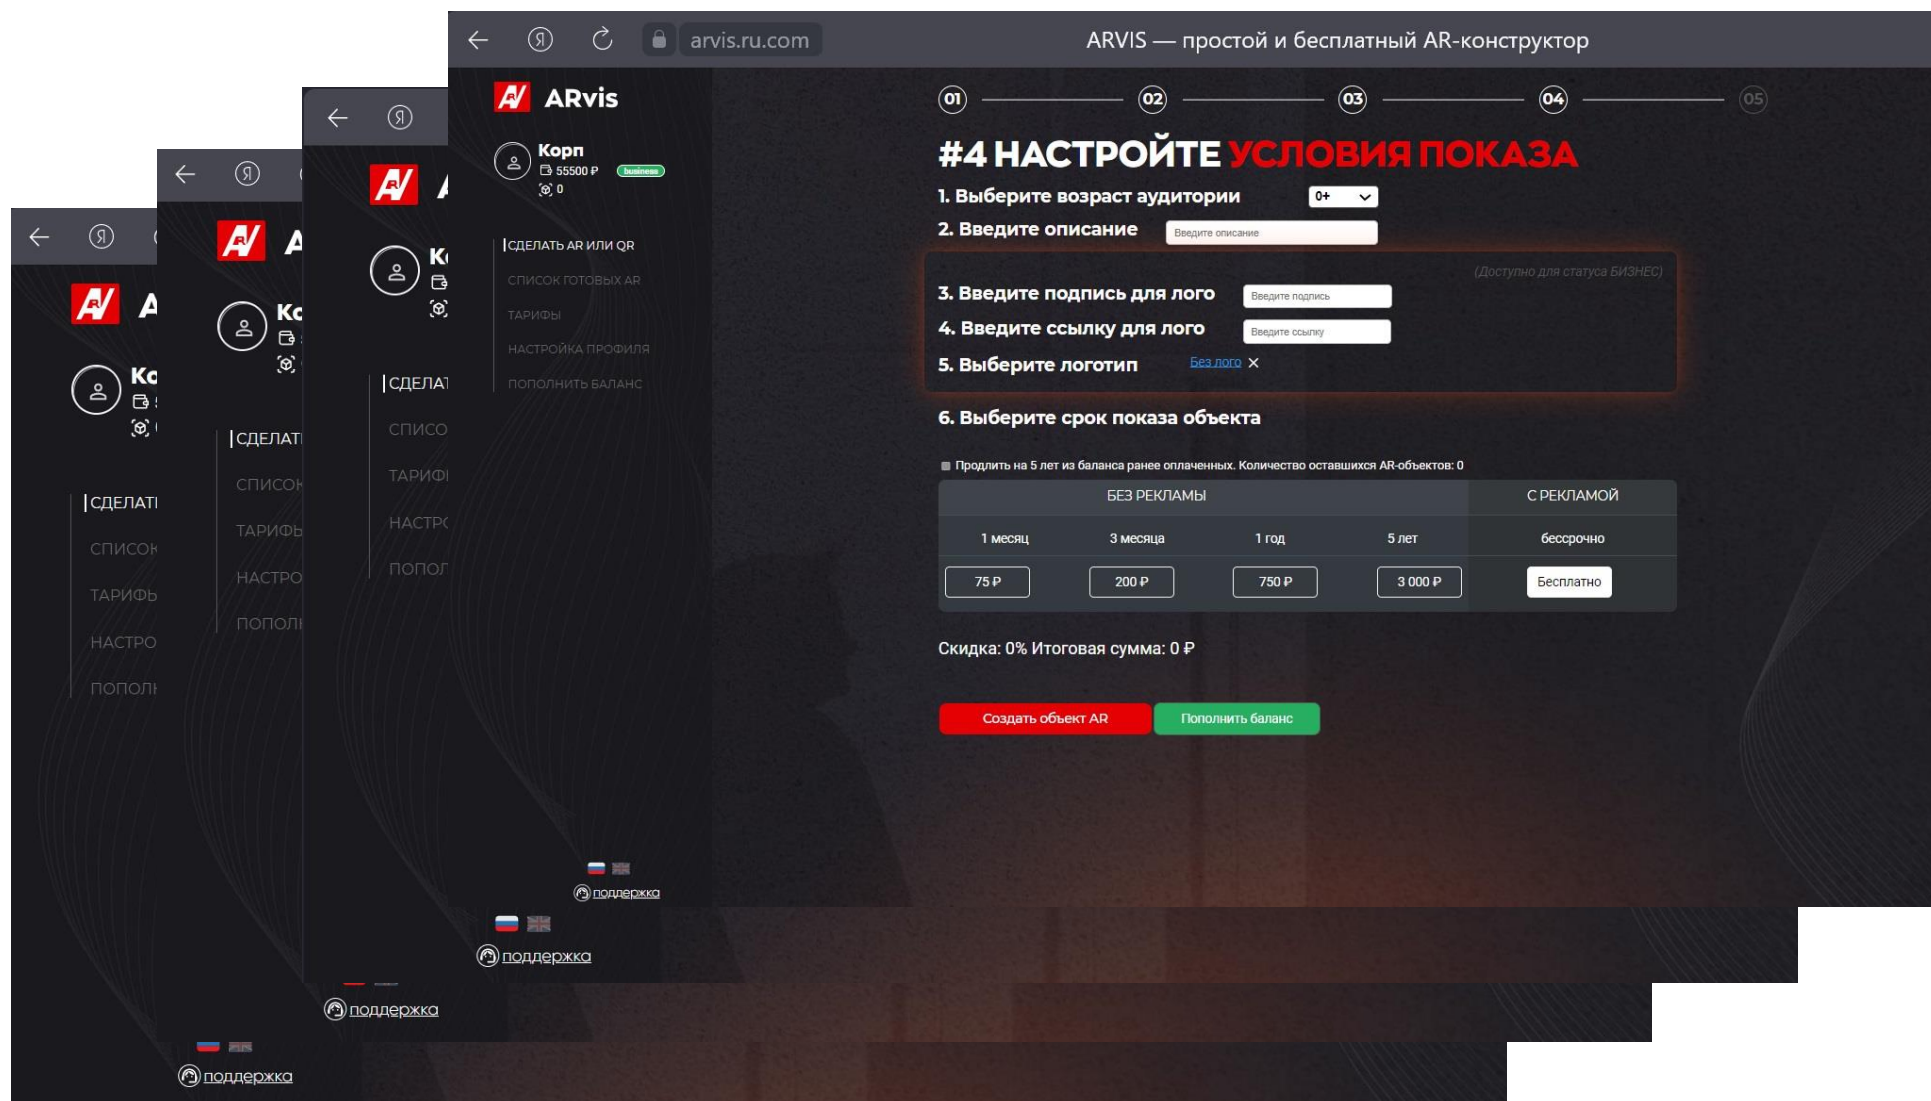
arvis.ru.com

ARVIS — простой и бесплатный AR-конструктор

ARvis

Корп
55500 ₽ business
0

|СДЕЛАТЬ AR ИЛИ QR
СПИСОК ГОТОВЫХ AR
ТАРИФЫ
НАСТРОЙКА ПРОФИЛЯ
ПОПОЛНИТЬ БАЛАНС

01 02 03 04 05

#4 НАСТРОЙТЕ УСЛОВИЯ ПОКАЗА

1. Выберите возраст аудитории 0+

2. Введите описание Введите описание

(Доступно для статуса БИЗНЕС)

3. Введите подпись для лого Введите подпись

4. Введите ссылку для лого Введите ссылку

5. Выберите логотип Без лого ×

6. Выберите срок показа объекта

Продлить на 5 лет из баланса ранее оплаченных. Количество оставшихся AR-объектов: 0

| БЕЗ РЕКЛАМЫ | | | | С РЕКЛАМОЙ |
|---|---|---|---|---|
| 1 месяц | 3 месяца | 1 год | 5 лет | бессрочно |
| 75 ₽ | 200 ₽ | 750 ₽ | 3 000 ₽ | Бесплатно |

Скидка: 0% Итоговая сумма: 0 ₽

Создать объект AR Пополнить баланс

поддержка

|СДЕЛАТ
СПИСО
ТАРИФ
НАСТР
ПОПОЛ
поддержка

Ко
|СДЕЛАТ
СПИСОК
ТАРИФЫ
НАСТРО
ПОПОЛ
поддержка

Ко
|СДЕЛАТ
СПИСОК
ТАРИФЫ
НАСТРО
ПОПОЛ
поддержка